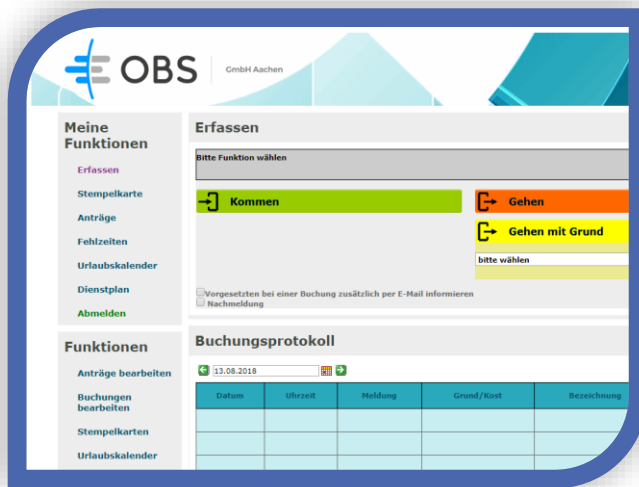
OBS GmbH Aachen

Meine Funktionen

Erfassen

Stempelkarte

Anträge

Fehlzeiten

Urlaubskalender

Dienstplan

Abmelden

Funktionen

Anträge bearbeiten

Buchungen bearbeiten

Stempelkarten

Urlaubskalender

Erfassen

Bitte Funktion wählen

Kommen

Gehen

Gehen mit Grund

bitte wählen

Vorgesetzten bei einer Buchung zusätzlich per E-Mail informieren

Nachmeldung

Buchungsprotokoll

13.08.2018

| Datum | Uhrzeit | Meldung | Grund/Kost | Bezeichnung |
|---|---|---|---|---|
| | | | | |
| | | | | |
| | | | | |